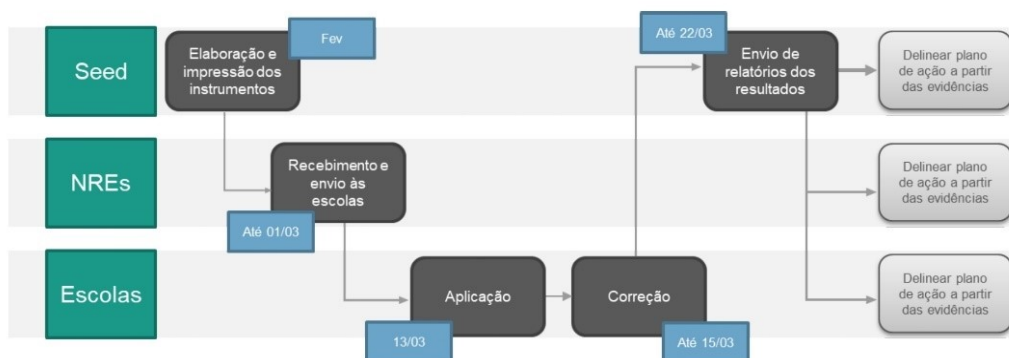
Seed

Fev

Elaboração e impressão dos instrumentos

Até 22/03

Envio de relatórios dos resultados

Delinear plano de ação a partir das evidências

NREs

Recebimento e envio às escolas

Até 01/03

Delinear plano de ação a partir das evidências

Escolas

Aplicação

13/03

Correção

Até 15/03

Delinear plano de ação a partir das evidências